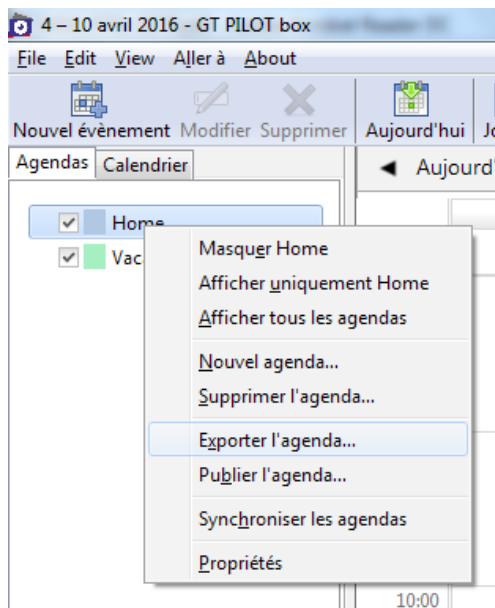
4 – 10 avril 2016 - GT PILOT box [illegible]

File Edit View Aller à About

Nouvel évènement Modifier Supprimer Aujourd'hui Jo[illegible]

Agendas Calendrier

◄ Aujourd'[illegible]

Home

Vac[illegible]

Masquer Home
Afficher uniquement Home
Afficher tous les agendas

Nouvel agenda...
Supprimer l'agenda...

Exporter l'agenda...
Publier l'agenda...

Synchroniser les agendas

Propriétés

10:00